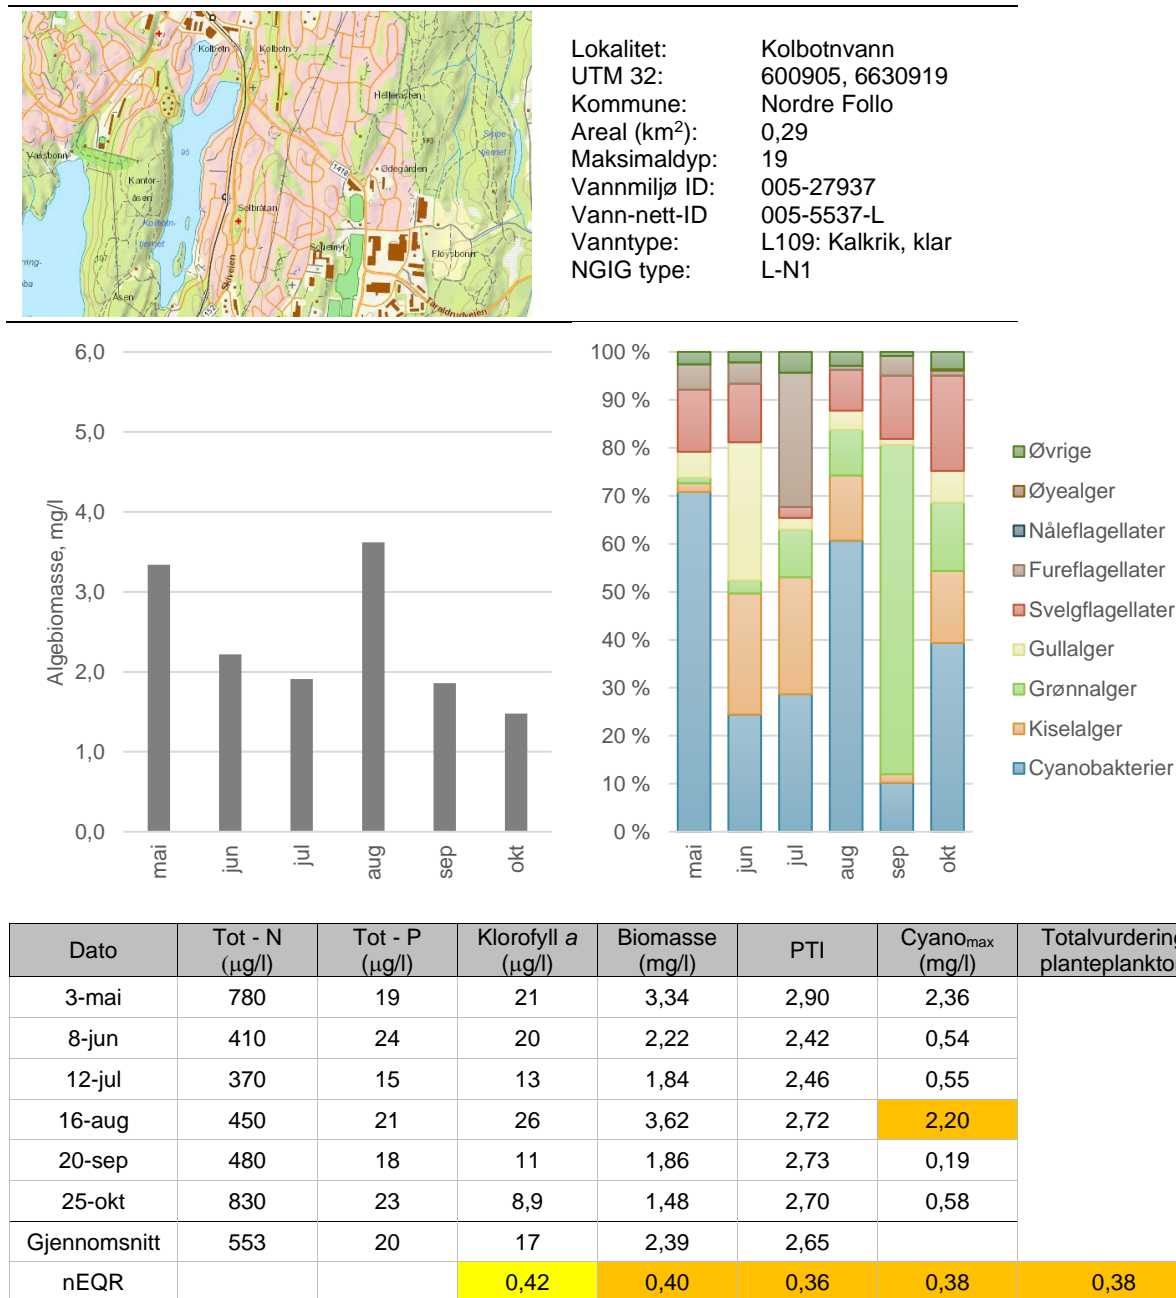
Kolbotn Kolbotn Hellerasen Vassbonn Kantoråsen Solbråtan Kolbotnvannet Ødegården Skiveien Sloemyr Fløysbonn Svartskogveien Skipevannet 95 107 193 1418 152

| Lokalitet: | Kolbotnvann |
|---|---|
| UTM 32: | 600905, 6630919 |
| Kommune: | Nordre Follo |
| Areal (km$^2$): | 0,29 |
| Maksimaldyp: | 19 |
| Vannmiljø ID: | 005-27937 |
| Vann-nett-ID | 005-5537-L |
| Vanntype: | L109: Kalkrik, klar |
| NGIG type: | L-N1 |

Algebiomasse, mg/l
6,0 5,0 4,0 3,0 2,0 1,0 0,0
mai jun jul aug sep okt

100 % 90 % 80 % 70 % 60 % 50 % 40 % 30 % 20 % 10 % 0 %
mai jun jul aug sep okt

Øvrige
Øyealger
Nåleflagellater
Fureflagellater
Svelgflagellater
Gullalger
Grønnalger
Kiselalger
Cyanobakterier

| Dato | Tot - N (µg/l) | Tot - P (µg/l) | Klorofyll *a* (µg/l) | Biomasse (mg/l) | PTI | Cyano$_{max}$ (mg/l) | Totalvurdering planteplankto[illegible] |
|---|---|---|---|---|---|---|---|
| 3-mai | 780 | 19 | 21 | 3,34 | 2,90 | 2,36 | |
| 8-jun | 410 | 24 | 20 | 2,22 | 2,42 | 0,54 | |
| 12-jul | 370 | 15 | 13 | 1,84 | 2,46 | 0,55 | |
| 16-aug | 450 | 21 | 26 | 3,62 | 2,72 | 2,20 | |
| 20-sep | 480 | 18 | 11 | 1,86 | 2,73 | 0,19 | |
| 25-okt | 830 | 23 | 8,9 | 1,48 | 2,70 | 0,58 | |
| Gjennomsnitt | 553 | 20 | 17 | 2,39 | 2,65 | | |
| nEQR | | | 0,42 | 0,40 | 0,36 | 0,38 | 0,38 |